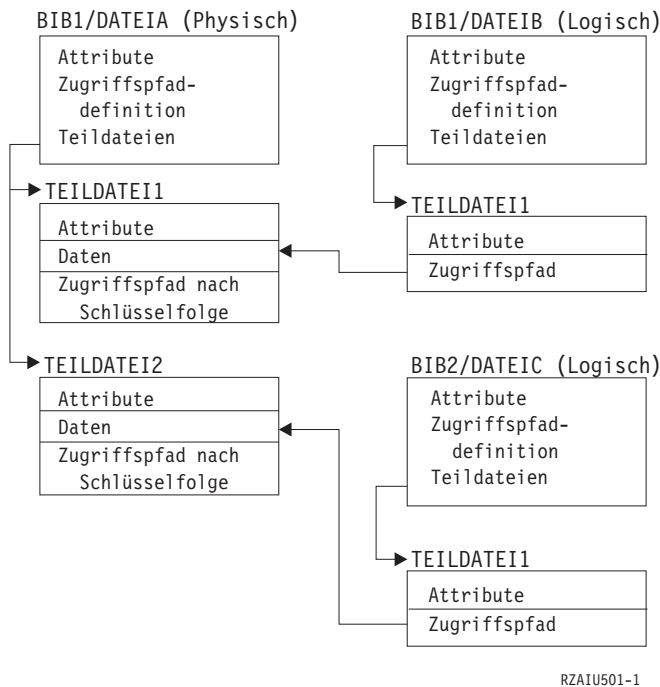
BIB1/DATEIA (Physisch)

Attribute
Zugriffspfad-
definition
Teildateien

TEILDATEI1

Attribute
Daten
Zugriffspfad nach
Schlüsselfolge

TEILDATEI2

Attribute
Daten
Zugriffspfad nach
Schlüsselfolge

BIB1/DATEIB (Logisch)

Attribute
Zugriffspfad-
definition
Teildateien

TEILDATEI1

Attribute
Zugriffspfad

BIB2/DATEIC (Logisch)

Attribute
Zugriffspfad-
definition
Teildateien

TEILDATEI1

Attribute
Zugriffspfad

RZAIU501-1